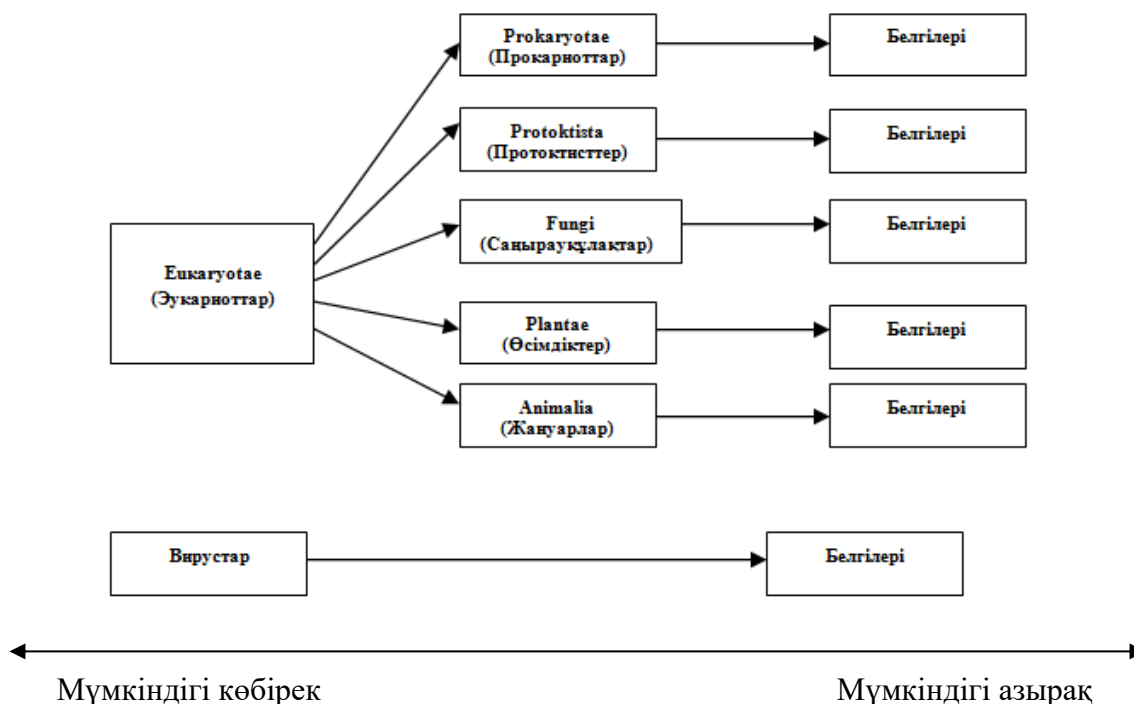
Prokaryotae (Прокариоттар)

Белгілері

Protoktista (Протоктисттер)

Белгілері

Eukaryotae (Эукариоттар)

Fungi (Саңырауқұлактар)

Белгілері

Plantae (Өсімдіктер)

Белгілері

Animalia (Жануарлар)

Белгілері

Вирустар

Белгілері

Мүмкіндігі көбірек

Мүмкіндігі азырақ